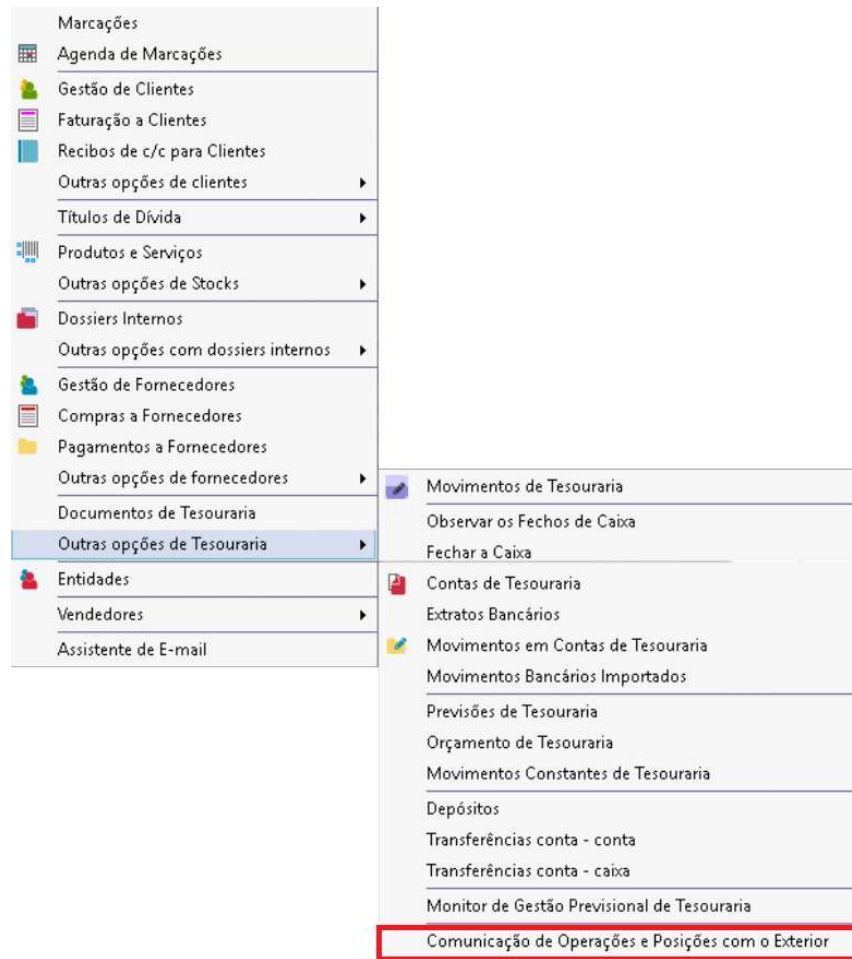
Marcações
Agenda de Marcações
Gestão de Clientes
Faturação a Clientes
Recibos de c/c para Clientes
Outras opções de clientes
Títulos de Dívida
Produtos e Serviços
Outras opções de Stocks
Dossiers Internos
Outras opções com dossiers internos
Gestão de Fornecedores
Compras a Fornecedores
Pagamentos a Fornecedores
Outras opções de fornecedores
Documentos de Tesouraria
Outras opções de Tesouraria
Entidades
Vendedores
Assistente de E-mail

Movimentos de Tesouraria
Observar os Fechos de Caixa
Fechar a Caixa
Contas de Tesouraria
Extratos Bancários
Movimentos em Contas de Tesouraria
Movimentos Bancários Importados
Previsões de Tesouraria
Orçamento de Tesouraria
Movimentos Constantes de Tesouraria
Depósitos
Transferências conta - conta
Transferências conta - caixa
Monitor de Gestão Previsional de Tesouraria
Comunicação de Operações e Posições com o Exterior